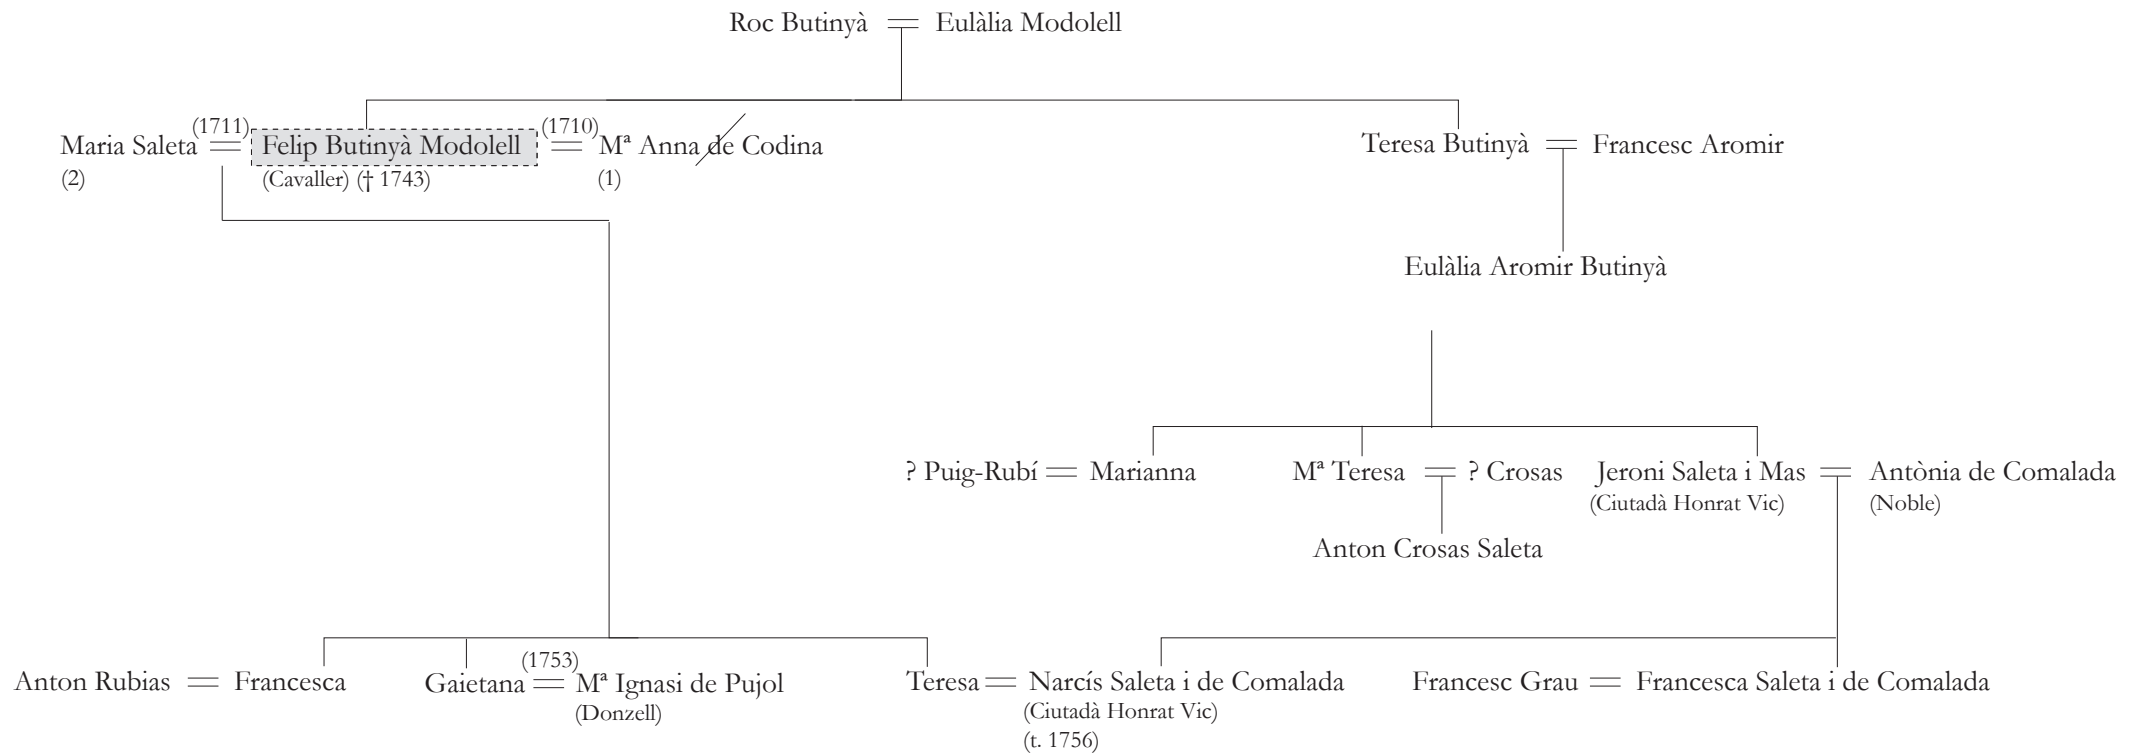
Roc Butinyà = Eulàlia Modolell

Maria Saleta (2) (1711) = Felip Butinyà Modolell (Cavaller) († 1743) (1710) = Mª Anna de Codina (1)

Teresa Butinyà = Francesc Aromir

Eulàlia Aromir Butinyà

? Puig-Rubí = Marianna

Mª Teresa = ? Crosas

Anton Crosas Saleta

Jeroni Saleta i Mas (Ciutadà Honrat Vic) = Antònia de Comalada (Noble)

Anton Rubias = Francesca

Gaietana (1753) = Mª Ignasi de Pujol (Donzell)

Teresa = Narcís Saleta i de Comalada (Ciutadà Honrat Vic) (t. 1756)

Francesc Grau = Francesca Saleta i de Comalada